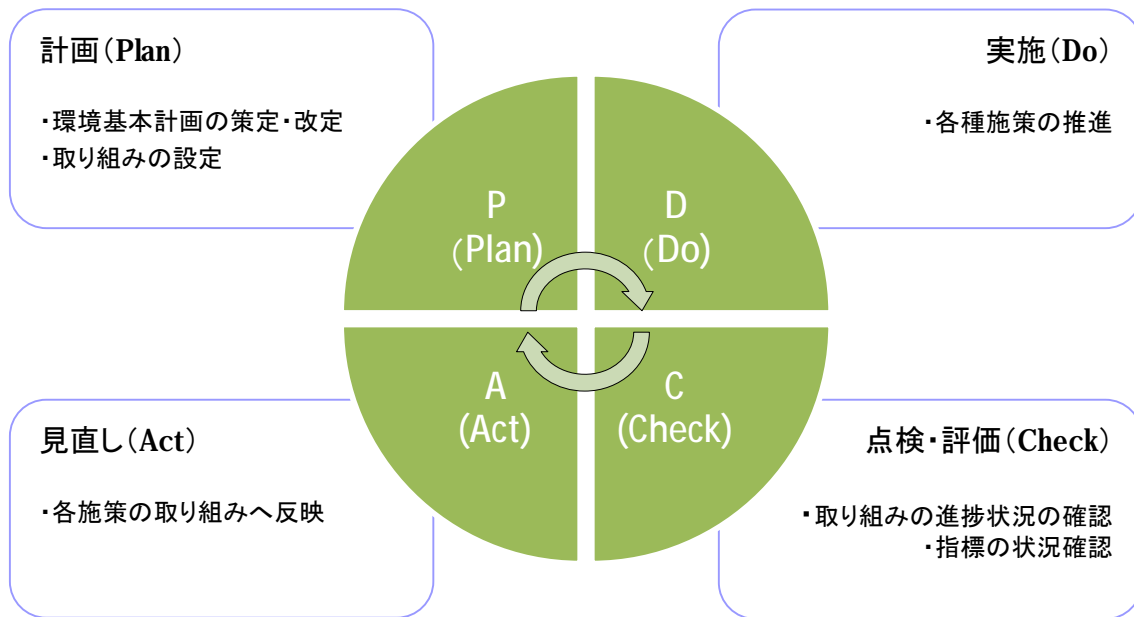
計画（Plan）

・環境基本計画の策定・改定
・取り組みの設定

実施（Do）

・各種施策の推進

P
(Plan)

D
(Do)

A
(Act)

C
(Check)

見直し（Act）

・各施策の取り組みへ反映

点検・評価（Check）

・取り組みの進捗状況の確認
・指標の状況確認